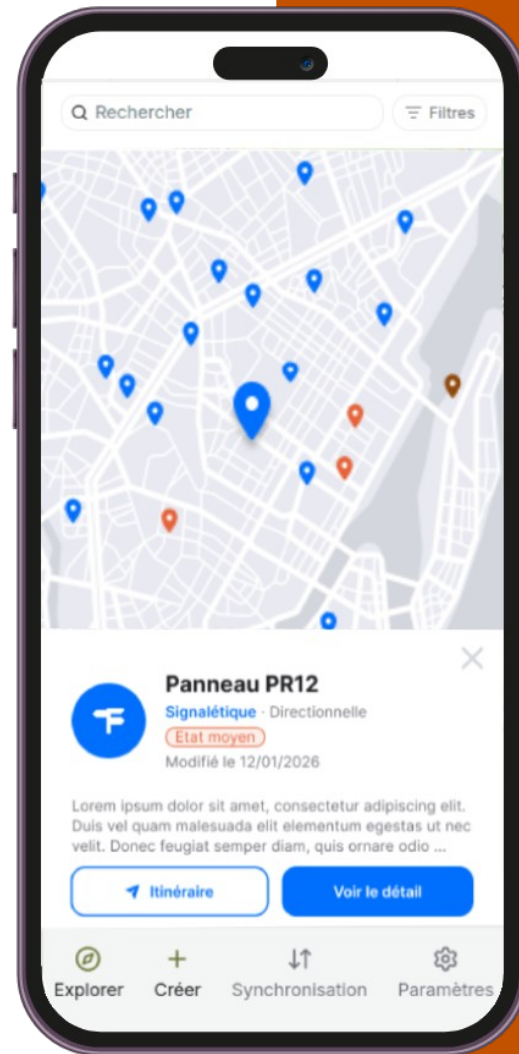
Rechercher

Filtres

Panneau PR12

Signalétique · Directionnelle

Etat moyen

Modifié le 12/01/2026

Lorem ipsum dolor sit amet, consectetur adipiscing elit. Duis vel quam malesuada elit elementum egestas ut nec velit. Donec feugiat semper diam, quis ornare odio ...

Itinéraire

Voir le détail

Explorer

Créer

Synchronisation

Paramètres